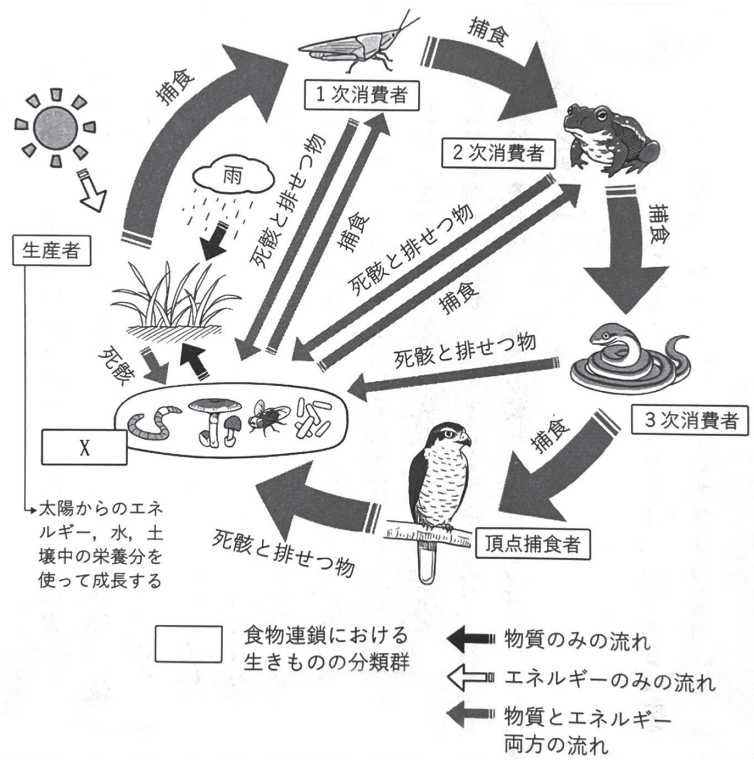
捕食

1次消費者

捕食

2次消費者

雨

死骸と排せつ物

捕食

死骸と排せつ物

捕食

捕食

生産者

死骸

死骸と排せつ物

X

3次消費者

捕食

太陽からのエネルギー，水，土壌中の栄養分を使って成長する

死骸と排せつ物

頂点捕食者

食物連鎖における生きものの分類群

物質のみの流れ

エネルギーのみの流れ

物質とエネルギー両方の流れ